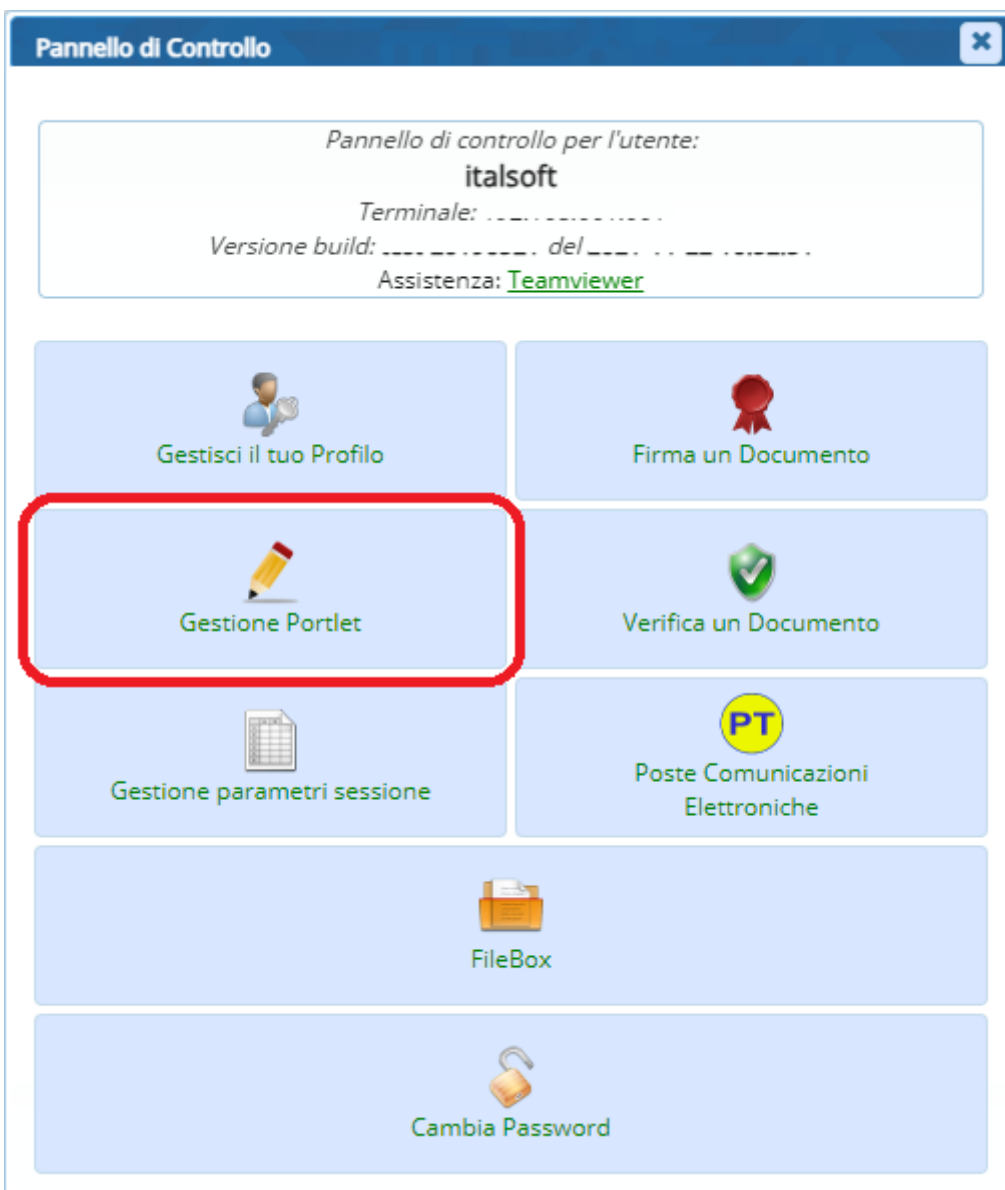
Pannello di Controllo

Pannello di controllo per l'utente:
italsoft
Terminale: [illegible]
Versione build: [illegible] del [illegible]
Assistenza: Teamviewer

Gestisci il tuo Profilo

Firma un Documento

Gestione Portlet

Verifica un Documento

Gestione parametri sessione

PT
Poste Comunicazioni Elettroniche

FileBox

Cambia Password